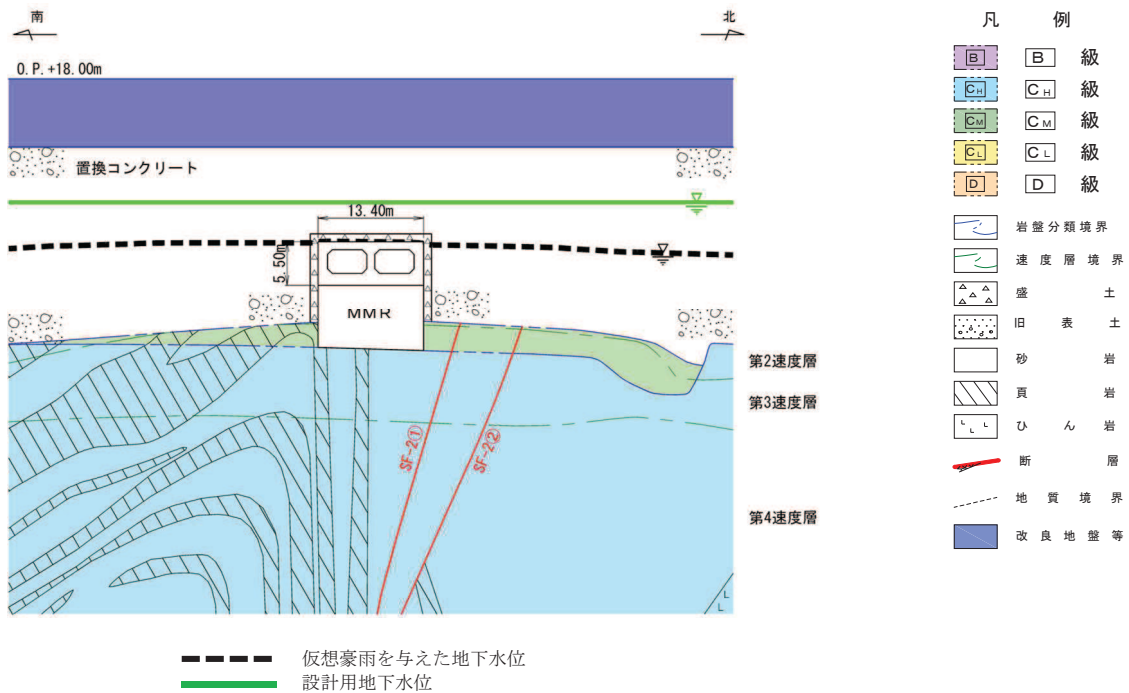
南

北

O.P.+18.00m

置換コンクリート

13.40m

5.50m

MMR

SF-2①

SF-2②

第2速度層

第3速度層

第4速度層

凡　例

B　B級

CH　CH級

CM　CM級

CL　CL級

D　D級

岩盤分類境界

速度層境界

盛土

旧表土

砂岩

頁岩

ひん岩

断層

地質境界

改良地盤等

仮想豪雨を与えた地下水位

設計用地下水位